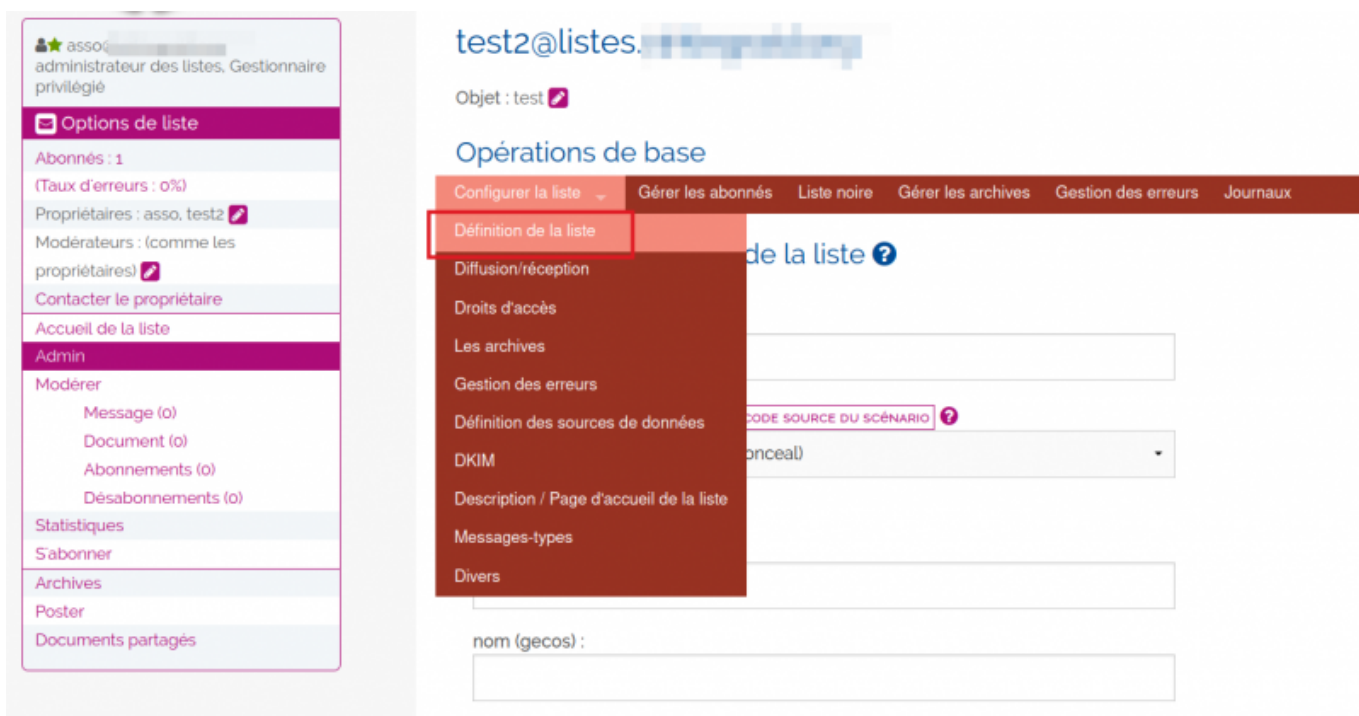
asso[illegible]
administrateur des listes, Gestionnaire privilégié

Options de liste

Abonnés : 1
(Taux d'erreurs : 0%)
Propriétaires : asso, test2
Modérateurs : (comme les propriétaires)
Contacter le propriétaire
Accueil de la liste
Admin
Modérer
Message (0)
Document (0)
Abonnements (0)
Désabonnements (0)
Statistiques
S'abonner
Archives
Poster
Documents partagés

test2@listes.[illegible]

Objet : test

Opérations de base

Configurer la liste | Gérer les abonnés | Liste noire | Gérer les archives | Gestion des erreurs | Journaux

Définition de la liste
Diffusion/réception
Droits d'accès
Les archives
Gestion des erreurs
Définition des sources de données
DKIM
Description / Page d'accueil de la liste
Messages-types
Divers

de la liste

CODE SOURCE DU SCÉNARIO

onceal)

nom (gecos) :